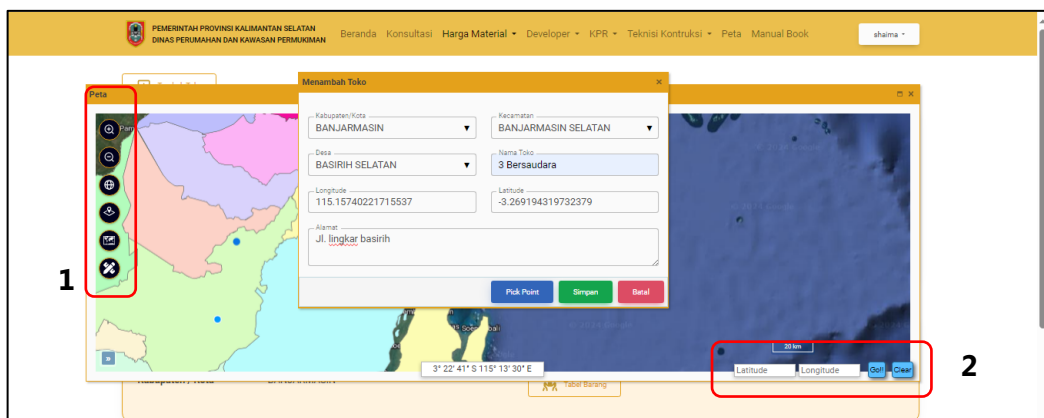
PEMERINTAH PROVINSI KALIMANTAN SELATAN
DINAS PERUMAHAN DAN KAWASAN PERMUKIMAN

Beranda Konsultasi Harga Material ▾ Developer ▾ KPR ▾ Teknisi Kontruksi ▾ Peta Manual Book

shaima ▾

Peta

Menambah Toko

Kabupaten/Kota
BANJARMASIN

Kecamatan
BANJARMASIN SELATAN

Desa
BASIRIH SELATAN

Nama Toko
3 Bersaudara

Longitude
115.15740221715537

Latitude
-3.269194319732379

Alamat
Jl. lingkar basirih

Pick Point Simpan Batal

1

2

20 km

3° 22' 41" S 115° 13' 30" E

Latitude Longitude Go! Clear

Tabel Barang